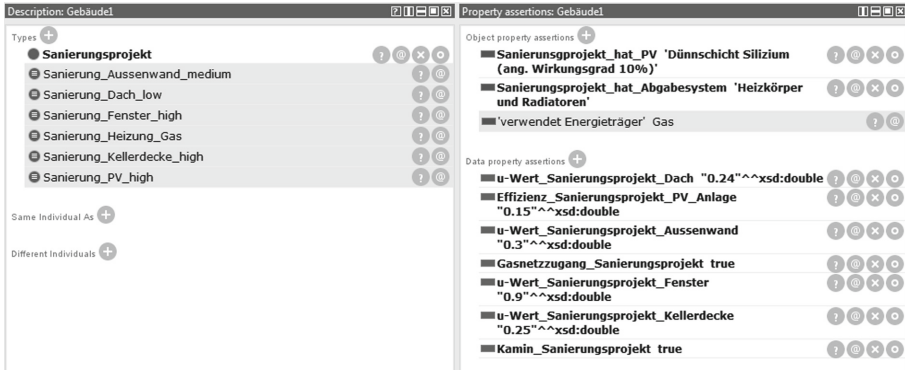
Description: Gebäude1

Types

Sanierungsprojekt

Sanierung_Aussenwand_medium

Sanierung_Dach_low

Sanierung_Fenster_high

Sanierung_Heizung_Gas

Sanierung_Kellerdecke_high

Sanierung_PV_high

Same Individual As

Different Individuals

Property assertions: Gebäude1

Object property assertions

Sanierungsprojekt_hat_PV 'Dünnschicht Silizium (ang. Wirkungsgrad 10%)'

Sanierungsprojekt_hat_Abgabesystem 'Heizkörper und Radiatoren'

'verwendet Energieträger' Gas

Data property assertions

u-Wert_Sanierungsprojekt_Dach "0.24"^^xsd:double

Effizienz_Sanierungsprojekt_PV_Anlage "0.15"^^xsd:double

u-Wert_Sanierungsprojekt_Aussenwand "0.3"^^xsd:double

Gasnetzzugang_Sanierungsprojekt true

u-Wert_Sanierungsprojekt_Fenster "0.9"^^xsd:double

u-Wert_Sanierungsprojekt_Kellerdecke "0.25"^^xsd:double

Kamin_Sanierungsprojekt true